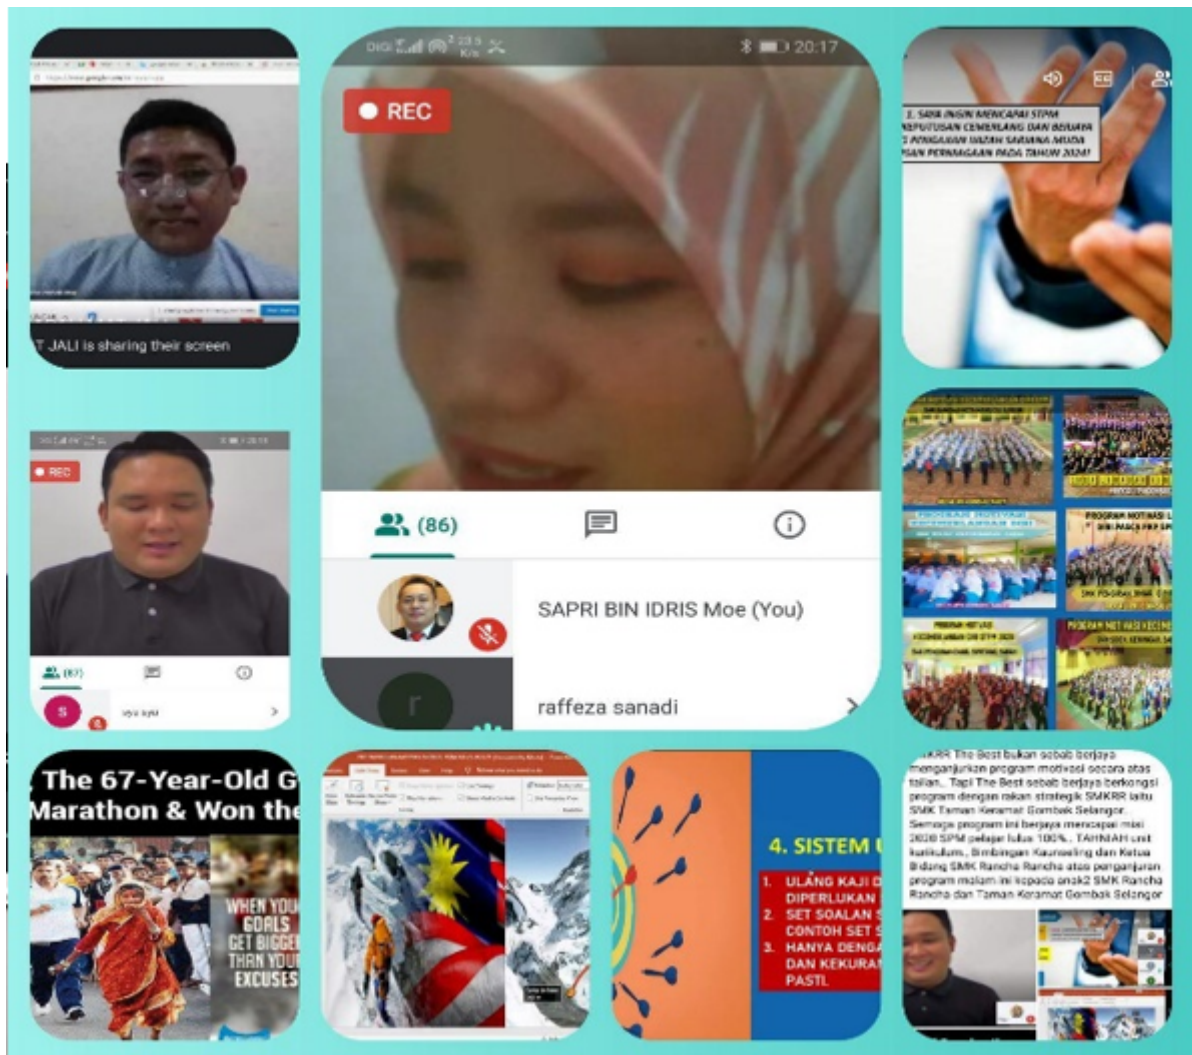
T JALI is sharing their screen

DiGi 20:17

REC

(86)

SAPRI BIN IDRIS Moe (You)

raffeza sanadi

1. SAYA INGIN MENCAPAI STPM KEPUTUSAN CEMERLANG DAN BERJAYA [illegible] PENGAJIAN IJAZAH SARJANA MUDA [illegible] PERNIAGAAN PADA TAHUN 2024!

REC

(87)

PROGRAM MOTIVASI

SMK PEKAN GOMBAK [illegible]

The 67-Year-Old G
Marathon & Won the

WHEN YOUR GOALS GET BIGGER THAN YOUR EXCUSES

4. SISTEM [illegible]

1. ULANG KAJI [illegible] DIPERLUKAN
2. SET SOALAN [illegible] CONTOH SET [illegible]
3. HANYA DENGA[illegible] DAN KEKURA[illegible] PASTI.

SMKRR The Best bukan sebab berjaya menganjurkan program motivasi secara atas talian.. Tapi The Best sebab berjaya berkongsi program dengan rakan strategik SMKRR iaitu SMK Taman Keramat Gombak Selangor Semoga program ini berjaya mencapai misi 2020 SPM pelajar lulus 100%.. TAHNIAH unit kurikulum, Bimbingan Kaunseling dan Ketua Bidang SMK Rancha Rancha atas penganjuran program malam ini kepada anak2 SMK Rancha Rancha dan Taman Keramat Gombak Selangor